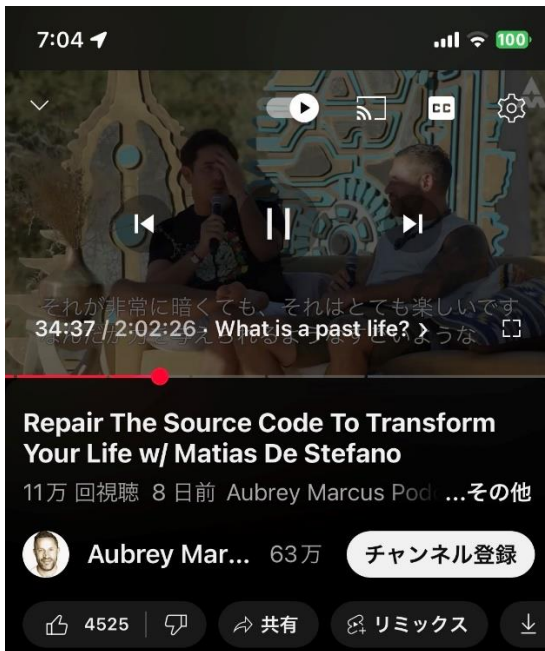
7:04

100

CC

それが非常に暗くても、それはとても楽しいです

34:37 / 2:02:26 · What is a past life? ›

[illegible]

Repair The Source Code To Transform Your Life w/ Matias De Stefano

11万 回視聴 8 日前 Aubrey Marcus Pod ...その他

Aubrey Mar... 63万 チャンネル登録

4525 共有 リミックス